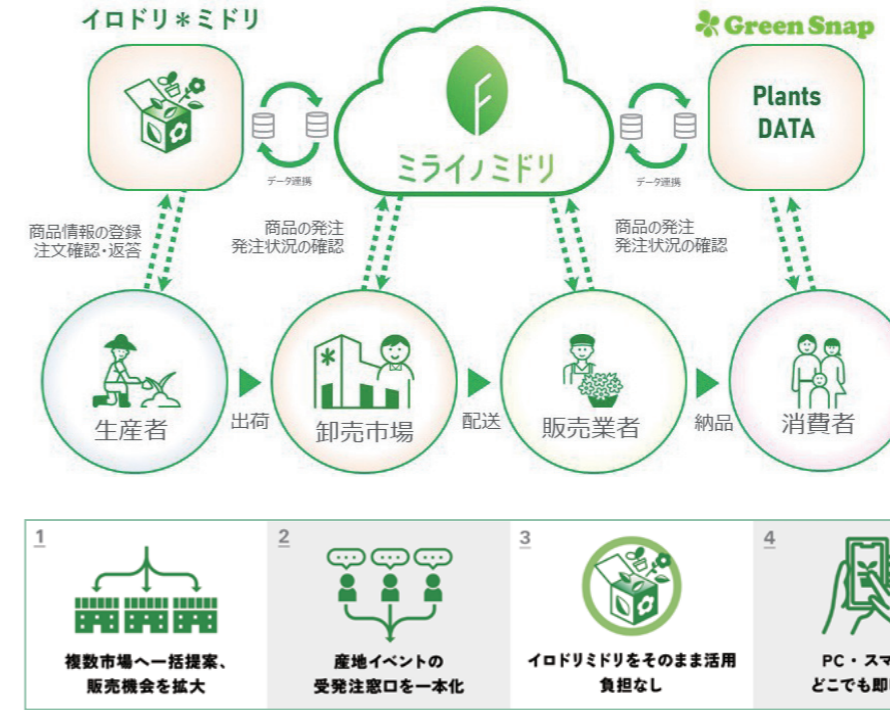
イロドリ＊ミドリ

ミライノミドリ

Green Snap

Plants DATA

データ連携

データ連携

商品情報の登録
注文確認・返答

商品の発注
発注状況の確認

商品の発注
発注状況の確認

生産者

出荷

卸売市場

配送

販売業者

納品

消費者

1
複数市場へ一括提案、
販売機会を拡大

2
産地イベントの
受発注窓口を一本化

3
イロドリミドリをそのまま活用
負担なし

4
PC・スマ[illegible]
どこでも即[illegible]